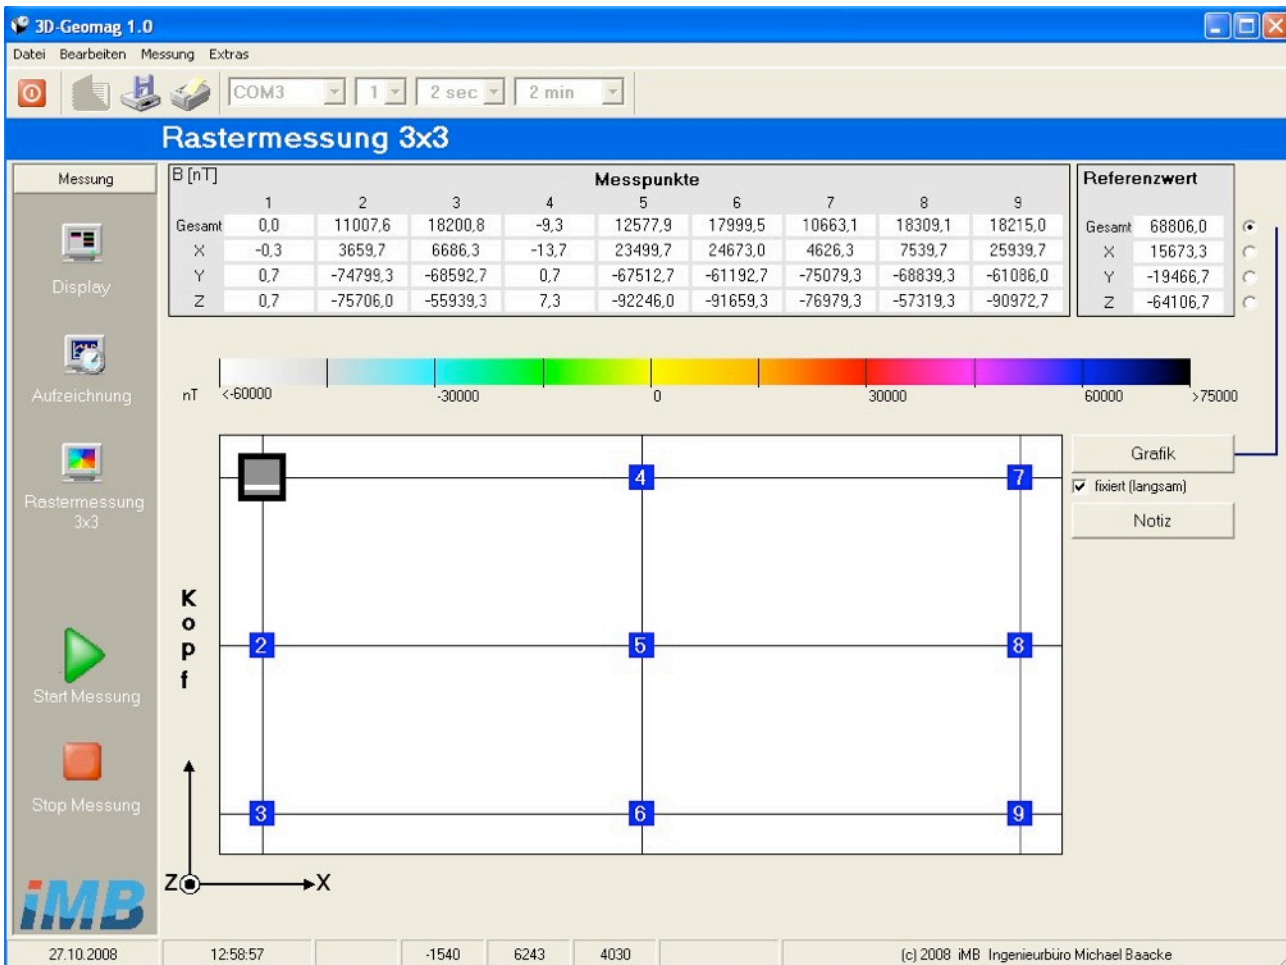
3D-Geomag 1.0

Datei Bearbeiten Messung Extras

COM3 1 2 sec 2 min

Rastermessung 3x3

Messung

Display

Aufzeichnung

Rastermessung 3x3

Start Messung

Stop Messung

iMB

B [nT] Messpunkte

| | 1 | 2 | 3 | 4 | 5 | 6 | 7 | 8 | 9 |
|---|---|---|---|---|---|---|---|---|---|
| Gesamt | 0,0 | 11007,6 | 18200,8 | -9,3 | 12577,9 | 17999,5 | 10663,1 | 18309,1 | 18215,0 |
| X | -0,3 | 3659,7 | 6686,3 | -13,7 | 23499,7 | 24673,0 | 4626,3 | 7539,7 | 25939,7 |
| Y | 0,7 | -74799,3 | -68592,7 | 0,7 | -67512,7 | -61192,7 | -75079,3 | -68839,3 | -61086,0 |
| Z | 0,7 | -75706,0 | -55939,3 | 7,3 | -92246,0 | -91659,3 | -76979,3 | -57319,3 | -90972,7 |

Referenzwert

| | |
|---|---|
| Gesamt | 68806,0 |
| X | 15673,3 |
| Y | -19466,7 |
| Z | -64106,7 |

nT <-60000 -30000 0 30000 60000 >75000

Grafik

fixiert (langsam)

Notiz

4 7 2 5 8 3 6 9

K o p f

Z X

27.10.2008 12:58:57 -1540 6243 4030 (c) 2008 iMB Ingenieurbüro Michael Baacke